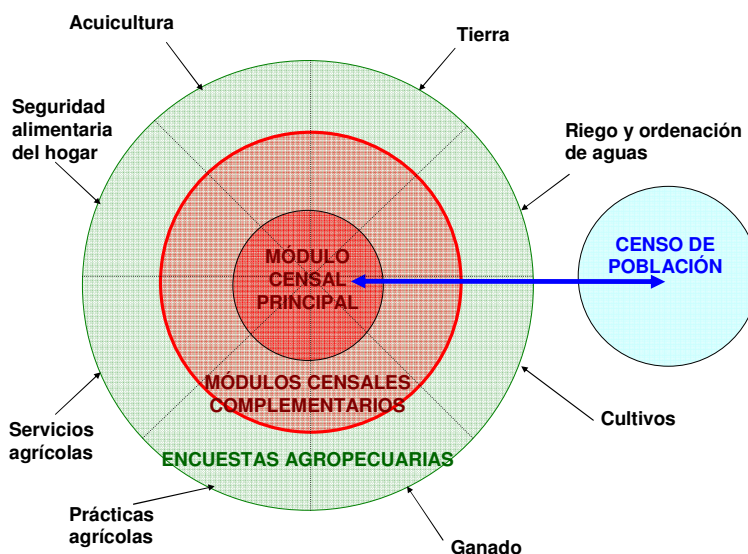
Acuicultura

Tierra

Seguridad alimentaria del hogar

Riego y ordenación de aguas

MÓDULO CENSAL PRINCIPAL

CENSO DE POBLACIÓN

MÓDULOS CENSALES COMPLEMENTARIOS

Servicios agrícolas

Cultivos

ENCUESTAS AGROPECUARIAS

Prácticas agrícolas

Ganado